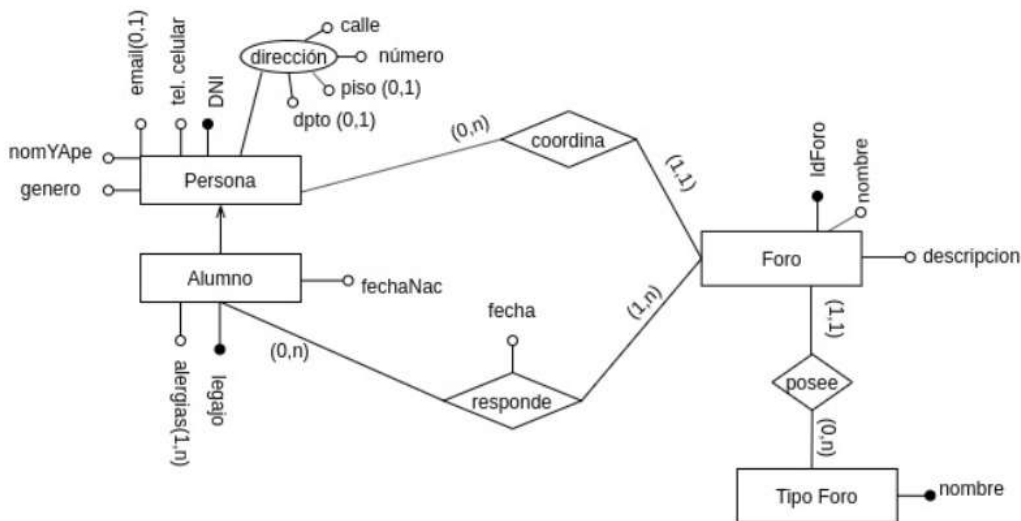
email(0,1)
tel. celular
DNI
dirección
calle
número
piso (0,1)
dpto (0,1)
nomYApe
genero
Persona
(0,n)
coordina
(1,1)
IdForo
nombre
Foro
descripcion
Alumno
fechaNac
fecha
(1,n)
(0,n)
alergias(1,n)
legajo
responde
(1,1)
posee
(0,n)
Tipo Foro
nombre